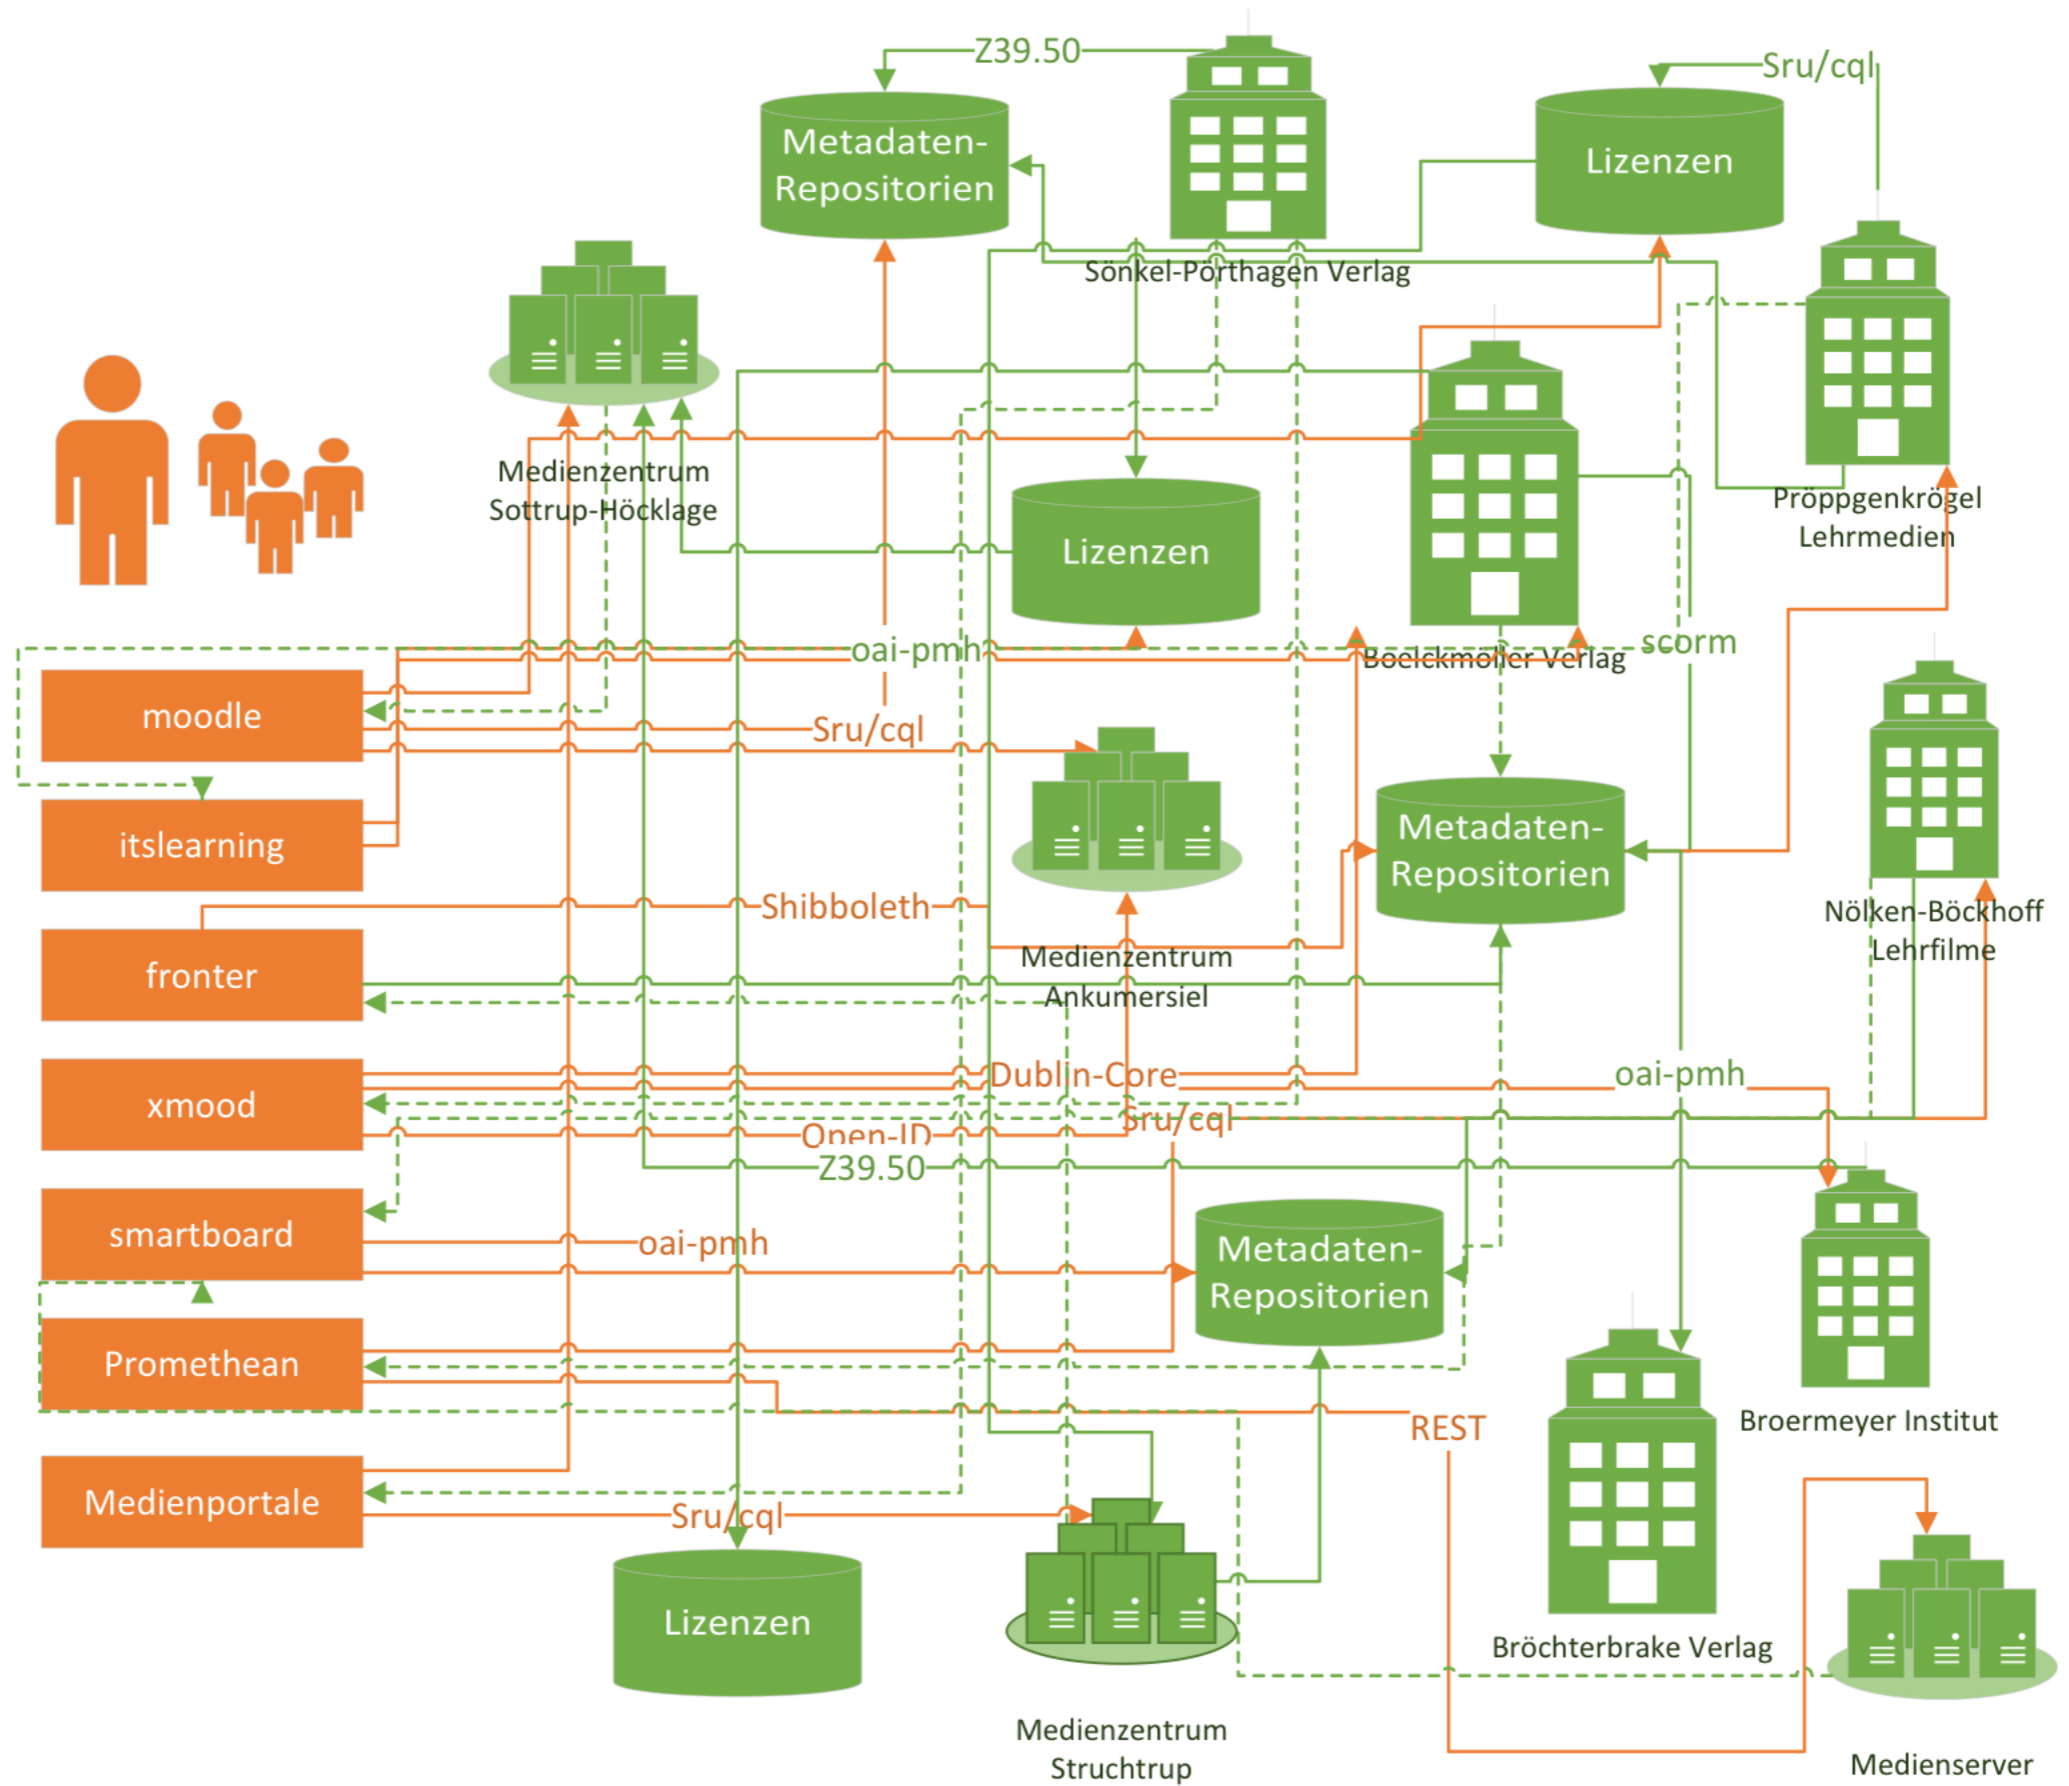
Z39.50
Metadaten-Repositorien
Sönkel-Porthagen Verlag
Sru/cql
Lizenzen
Pröppgenkrögel Lehrmedien
Medienzentrum Sottrup-Höcklage
Lizenzen
Boelckmöller Verlag
scorm
oai-pmh
moodle
Sru/cql
itslearning
Metadaten-Repositorien
Nölken-Böckhoff Lehrfilme
Shibboleth
fronter
Medienzentrum Ankumersiel
xmood
Dublin-Core
oai-pmh
Open-ID
Sru/cql
Z39.50
smartboard
oai-pmh
Metadaten-Repositorien
Promethean
Broermeyer Institut
REST
Medienportale
Sru/cql
Lizenzen
Bröchterbrake Verlag
Medienzentrum Struchtrup
Medienserver